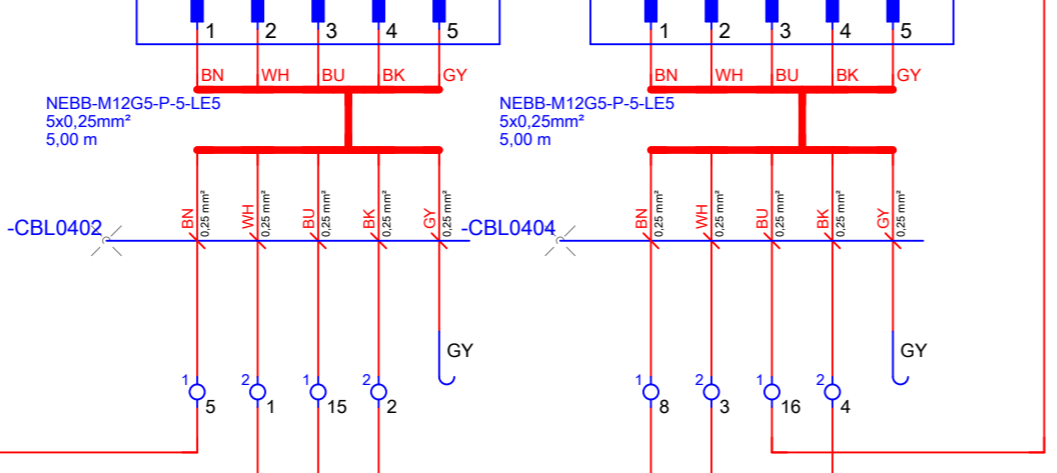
1 2 3 4 5

BN WH BU BK GY

NEBB-M12G5-P-5-LE5
5x0,25mm²
5,00 m

-CBL0402

BN 0,25 mm² WH 0,25 mm² BU 0,25 mm² BK 0,25 mm² GY 0,25 mm²

GY

1 5
2 1
1 15
2 2

1 2 3 4 5

BN WH BU BK GY

NEBB-M12G5-P-5-LE5
5x0,25mm²
5,00 m

-CBL0404

BN 0,25 mm² WH 0,25 mm² BU 0,25 mm² BK 0,25 mm² GY 0,25 mm²

GY

1 8
2 3
1 16
2 4